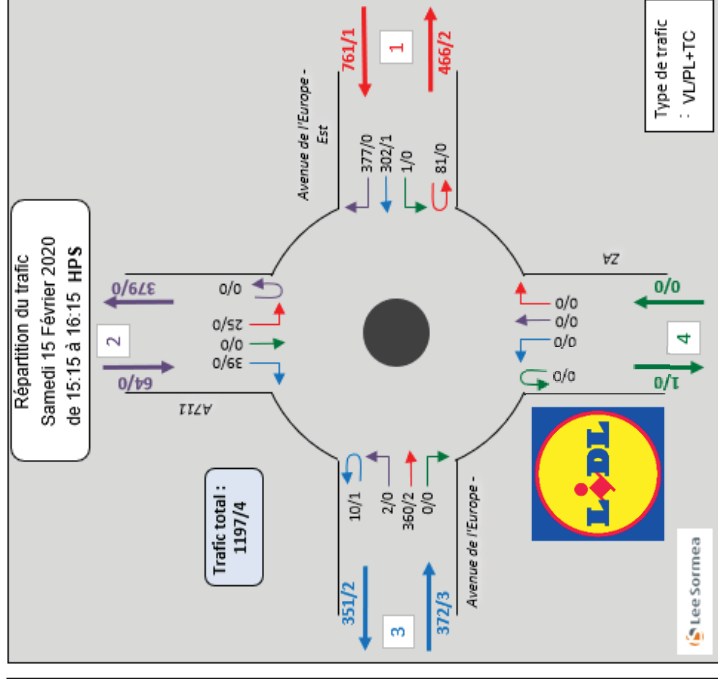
Répartition du trafic
Samedi 15 Février 2020
de 15:15 à 16:15 HPS

Type de trafic : VL/PL+TC

761/1
1
466/2

Avenue de l'Europe - Est

377/0
302/1
1/0
81/0

379/0
2
64/0

0/0
25/0
0/0
39/0

A711

ZA

0/0
0/0
0/0
0/0

0/0
4
1/0

Trafic total : 1197/4

10/1
2/0
360/2
0/0

Avenue de l'Europe -

351/2
3
372/3

LIDL

Lee Sormea